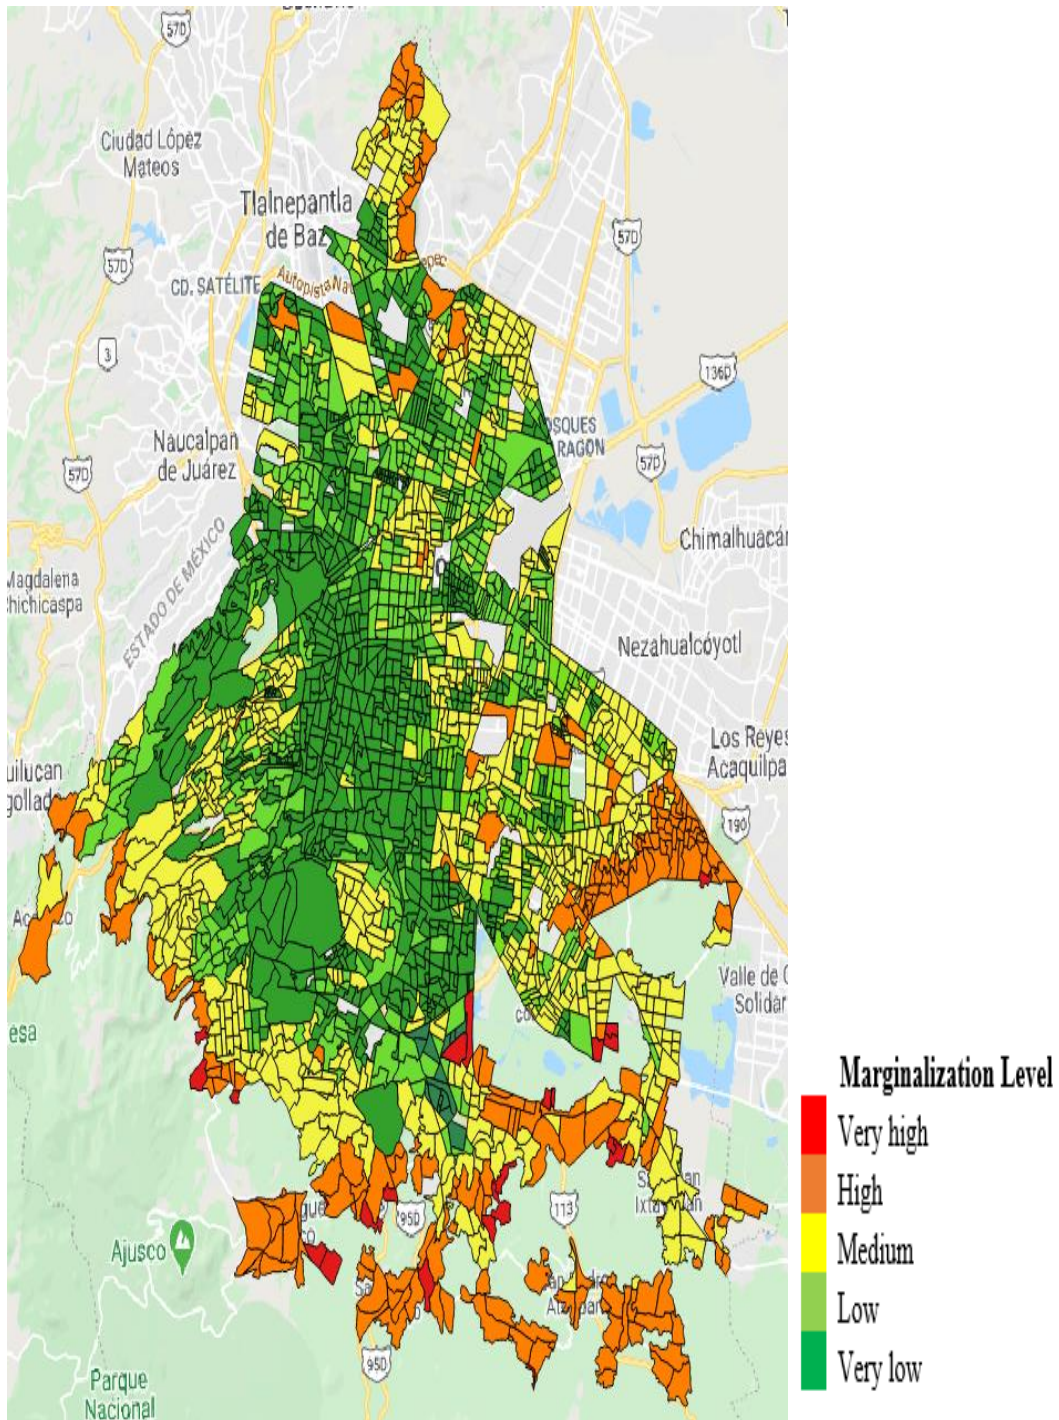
57D
Ciudad López Mateos
Tlalnepantla de Baz
57D
57D
CD. SATÉLITE
Autopista Na
3
136D
Naucalpan de Juárez
57D
OSQUES RAGON
57D
Chimalhuacán
Magdalena Chichicaspa
ESTADO DE MÉXICO
Nezahualcóyotl
Los Reyes Acaquilpa
uilucan gollad
190
Valle de Solidar
esa
Ajusco
95D
113
Parque Nacional
95D
Marginalization Level
Very high
High
Medium
Low
Very low